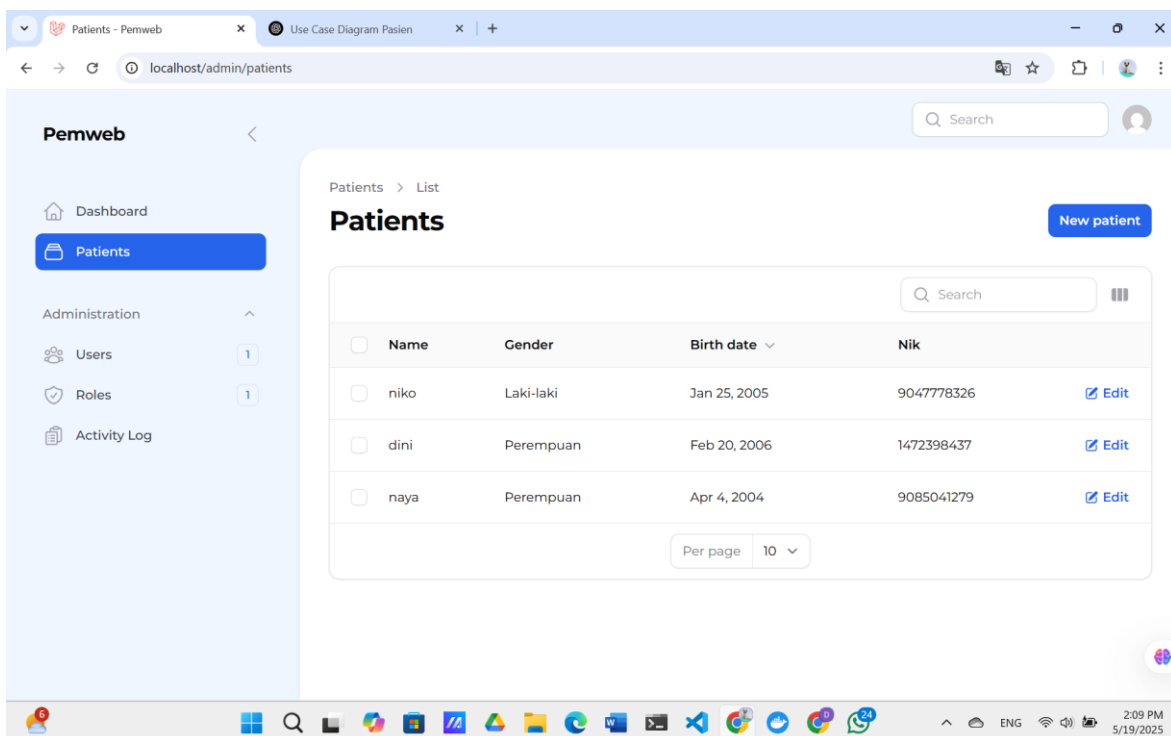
Patients - Pemweb ×
Use Case Diagram Pasien ×
+

localhost/admin/patients

Search

Pemweb

Dashboard
Patients

Administration
Users 1
Roles 1
Activity Log

Patients > List
Patients
New patient

Search

| | Name | Gender | Birth date | Nik | |
|---|---|---|---|---|---|
| | niko | Laki-laki | Jan 25, 2005 | 9047778326 | Edit |
| | dini | Perempuan | Feb 20, 2006 | 1472398437 | Edit |
| | naya | Perempuan | Apr 4, 2004 | 9085041279 | Edit |

Per page 10

6
24
ENG
2:09 PM
5/19/2025